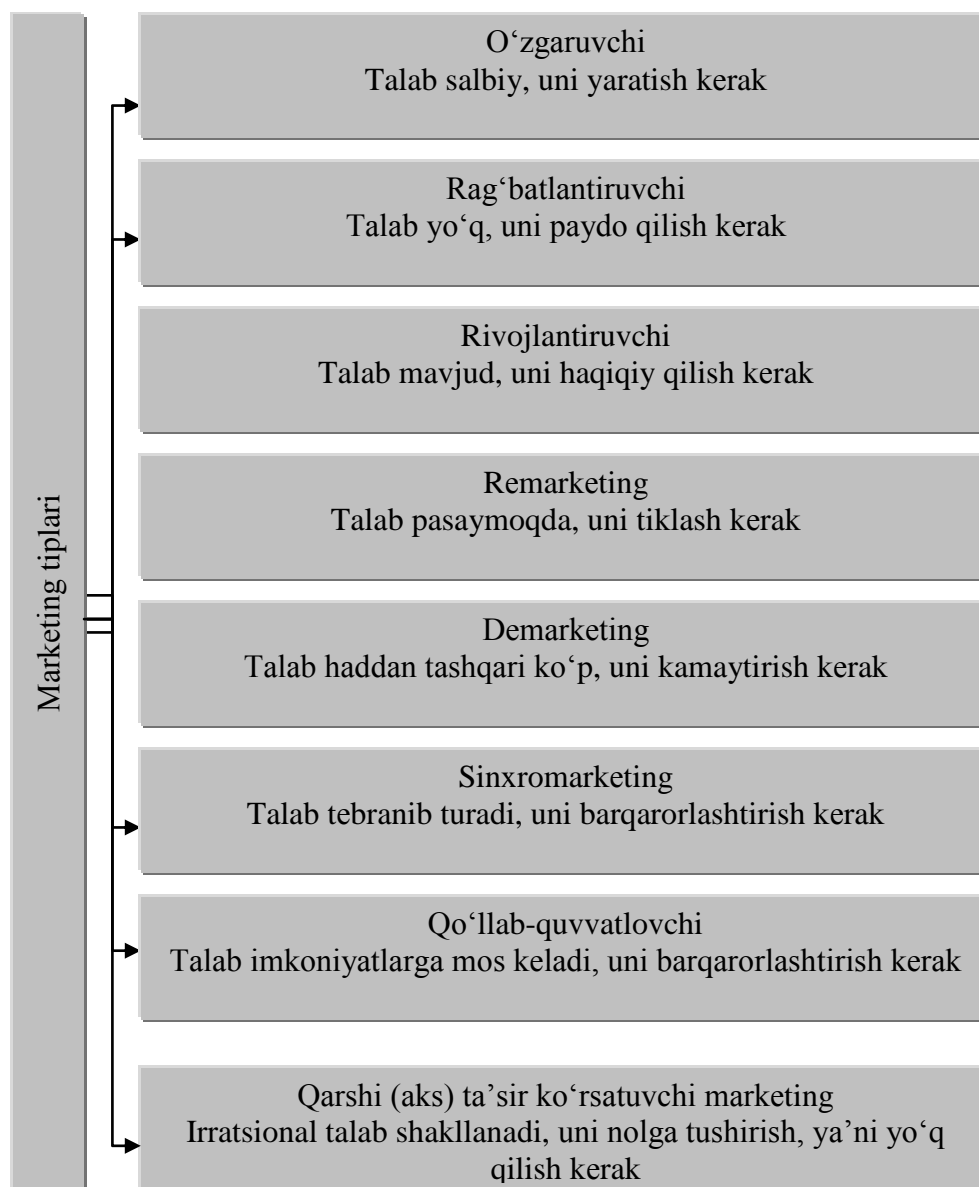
Marketing tiplari

O‘zgaruvchi
Talab salbiy, uni yaratish kerak

Rag‘batlantiruvchi
Talab yo‘q, uni paydo qilish kerak

Rivojlantiruvchi
Talab mavjud, uni haqiqiy qilish kerak

Remarketing
Talab pasaymoqda, uni tiklash kerak

Demarketing
Talab haddan tashqari ko‘p, uni kamaytirish kerak

Sinxromarketing
Talab tebranib turadi, uni barqarorlashtirish kerak

Qo‘llab-quvvatlovchi
Talab imkoniyatlarga mos keladi, uni barqarorlashtirish kerak

Qarshi (aks) ta’sir ko‘rsatuvchi marketing
Irratsional talab shakllanadi, uni nolga tushirish, ya’ni yo‘q qilish kerak